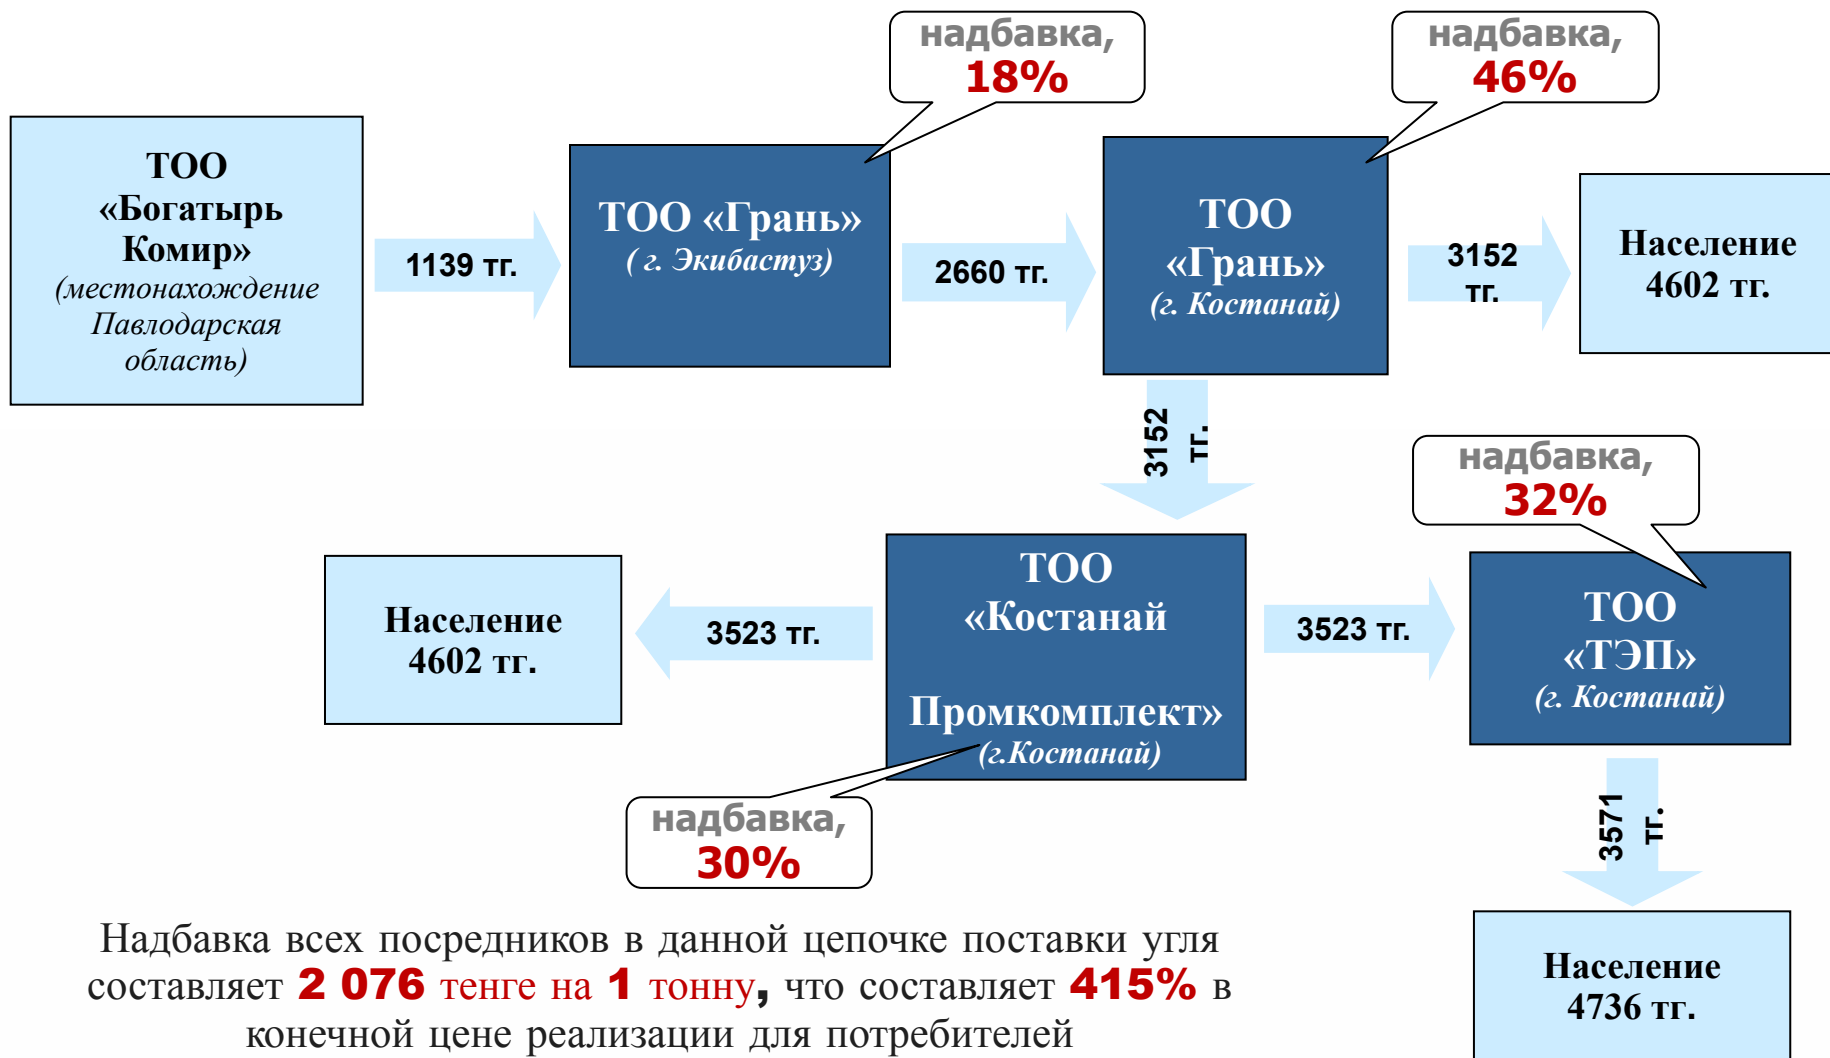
надбавка,
18%

надбавка,
46%

ТОО «Богатырь Комир» (местонахождение Павлодарская область)

1139 тг.

ТОО «Грань» ( г. Экибастуз)

2660 тг.

ТОО «Грань» (г. Костанай)

3152 тг.

Население 4602 тг.

3152 тг.

надбавка,
32%

Население 4602 тг.

3523 тг.

ТОО «Костанай Промкомплект» (г.Костанай)

3523 тг.

ТОО «ТЭП» (г. Костанай)

надбавка,
30%

3571 тг.

Население 4736 тг.

Надбавка всех посредников в данной цепочке поставки угля составляет 2 076 тенге на 1 тонну, что составляет 415% в конечной цене реализации для потребителей